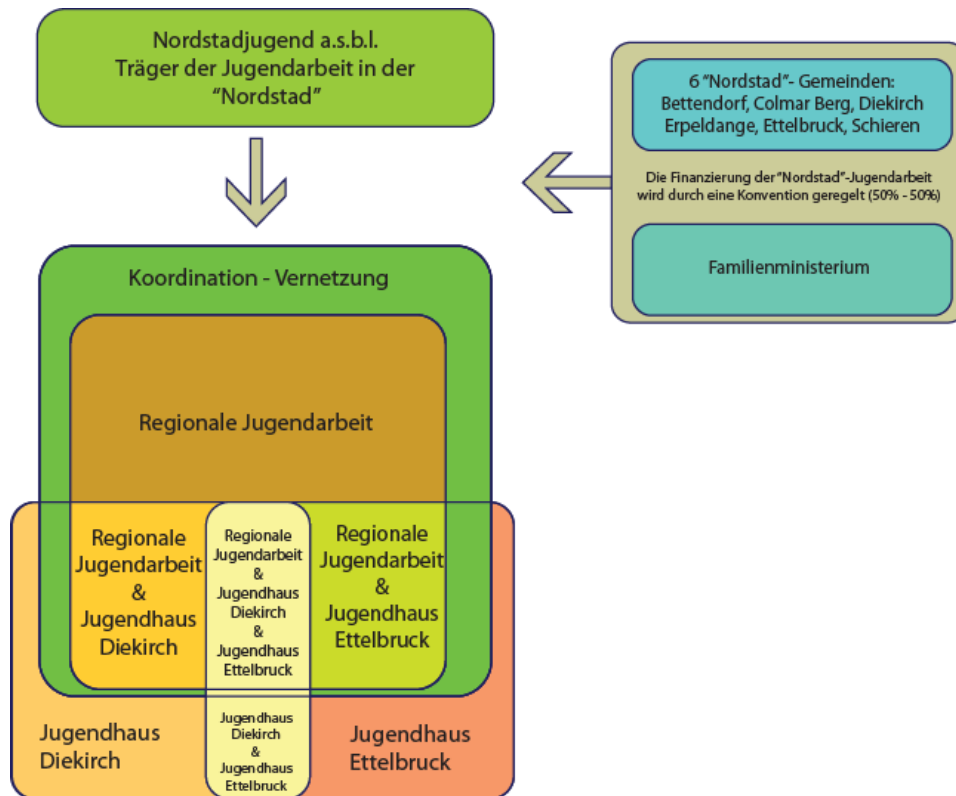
Nordstadjugend a.s.b.l.
Träger der Jugendarbeit in der "Nordstad"

6 "Nordstad"- Gemeinden:
Bettendorf, Colmar Berg, Diekirch
Erpeldange, Ettelbruck, Schieren

Die Finanzierung der "Nordstad"-Jugendarbeit wird durch eine Konvention geregelt (50% - 50%)

Familienministerium

Koordination - Vernetzung

Regionale Jugendarbeit

Regionale Jugendarbeit & Jugendhaus Diekirch

Regionale Jugendarbeit & Jugendhaus Diekirch & Jugendhaus Ettelbruck

Regionale Jugendarbeit & Jugendhaus Ettelbruck

Jugendhaus Diekirch

Jugendhaus Diekirch & Jugendhaus Ettelbruck

Jugendhaus Ettelbruck